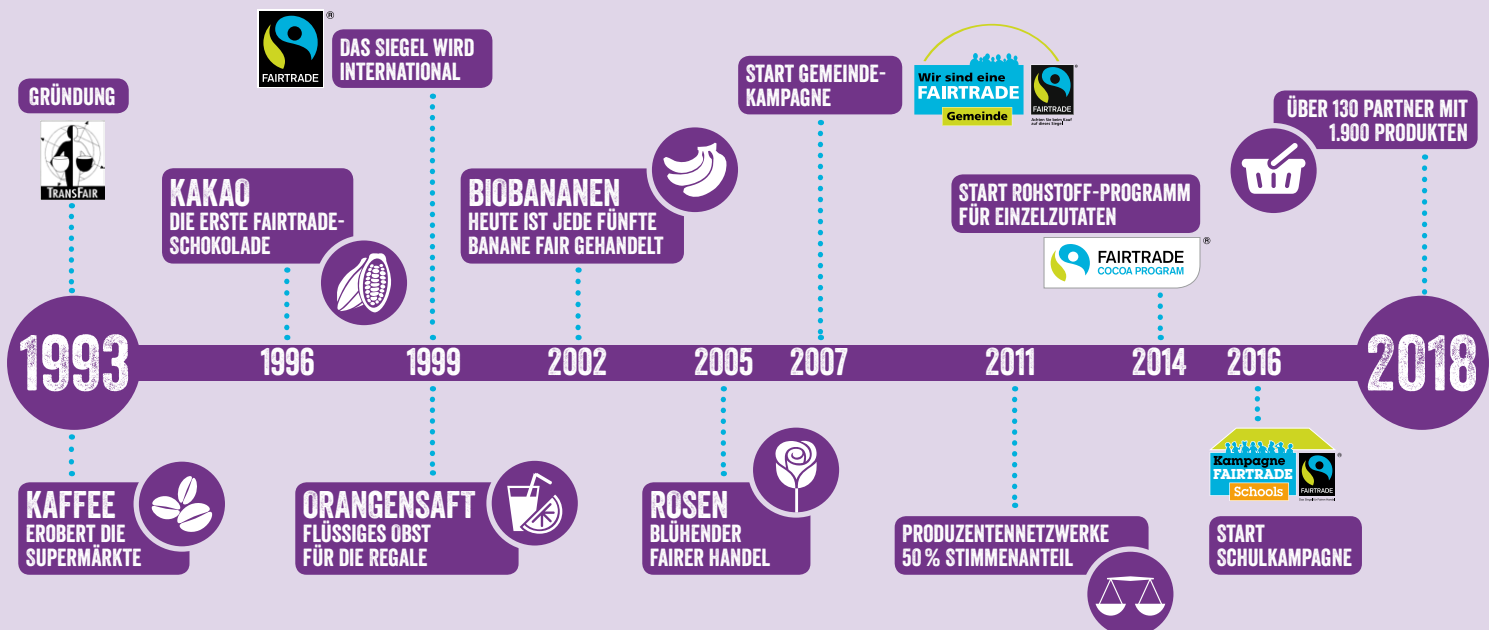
GRÜNDUNG

TRANSFAIR

FAIRTRADE ®

DAS SIEGEL WIRD INTERNATIONAL

START GEMEINDE-KAMPAGNE

Wir sind eine FAIRTRADE Gemeinde

FAIRTRADE

ÜBER 130 PARTNER MIT 1.900 PRODUKTEN

KAKAO
DIE ERSTE FAIRTRADE-SCHOKOLADE

BIOBANANEN
HEUTE IST JEDE FÜNFTE BANANE FAIR GEHANDELT

START ROHSTOFF-PROGRAMM FÜR EINZELZUTATEN

FAIRTRADE COCOA PROGRAM ®

1993 1996 1999 2002 2005 2007 2011 2014 2016 2018

Kampagne FAIRTRADE Schools

FAIRTRADE

KAFFEE
EROBERT DIE SUPERMÄRKTE

ORANGENSAFT
FLÜSSIGES OBST FÜR DIE REGALE

ROSEN
BLÜHENDER FAIRER HANDEL

PRODUZENTENNETZWERKE 50 % STIMMENANTEIL

START SCHULKAMPAGNE